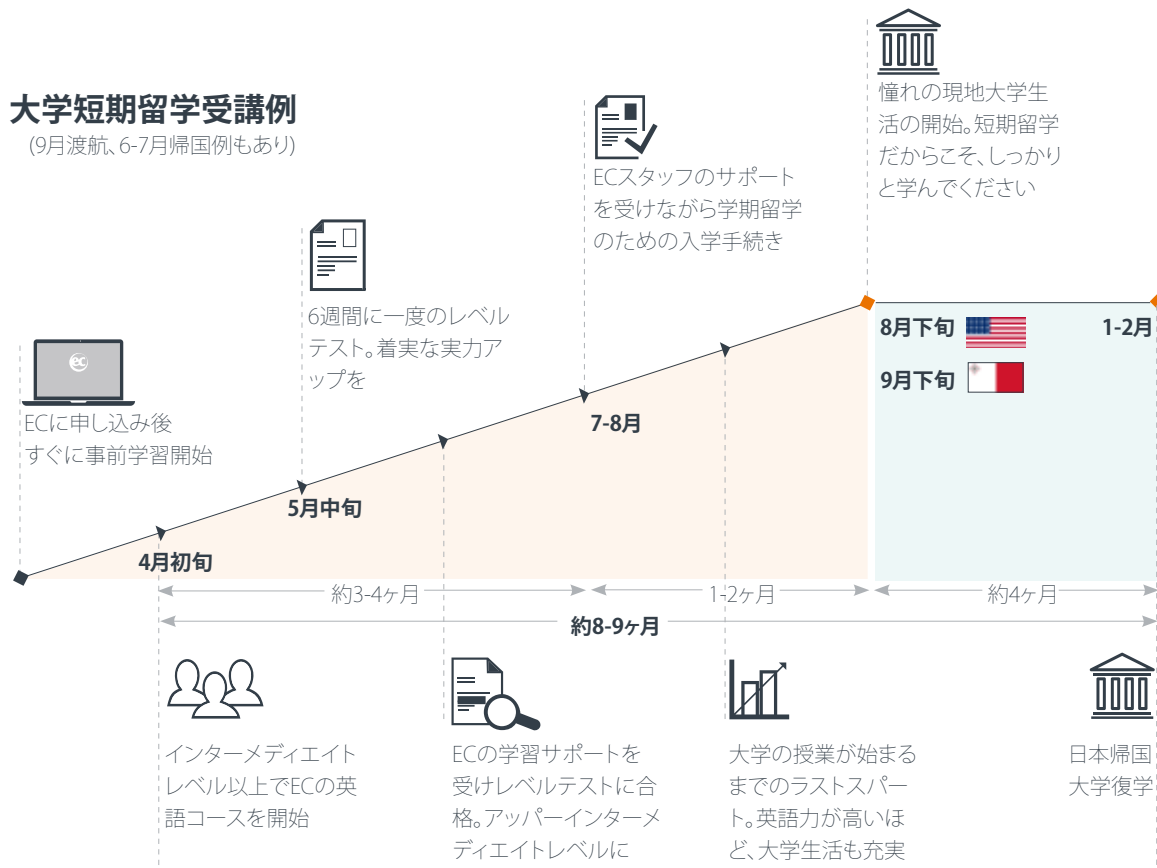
大学短期留学受講例
(9月渡航、6-7月帰国例もあり)

ec

ECに申し込み後すぐに事前学習開始

6週間に一度のレベルテスト。着実な実力アップを

ECスタッフのサポートを受けながら学期留学のための入学手続き

憧れの現地大学生活の開始。短期留学だからこそ、しっかりと学んでください

8月下旬

9月下旬

1-2月

7-8月

5月中旬

4月初旬

約3-4ヶ月

1-2ヶ月

約4ヶ月

約8-9ヶ月

インターメディエイトレベル以上でECの英語コースを開始

ECの学習サポートを受けレベルテストに合格。アッパーインターメディエイトレベルに

大学の授業が始まるまでのラストスパート。英語力が高いほど、大学生活も充実

日本帰国大学復学